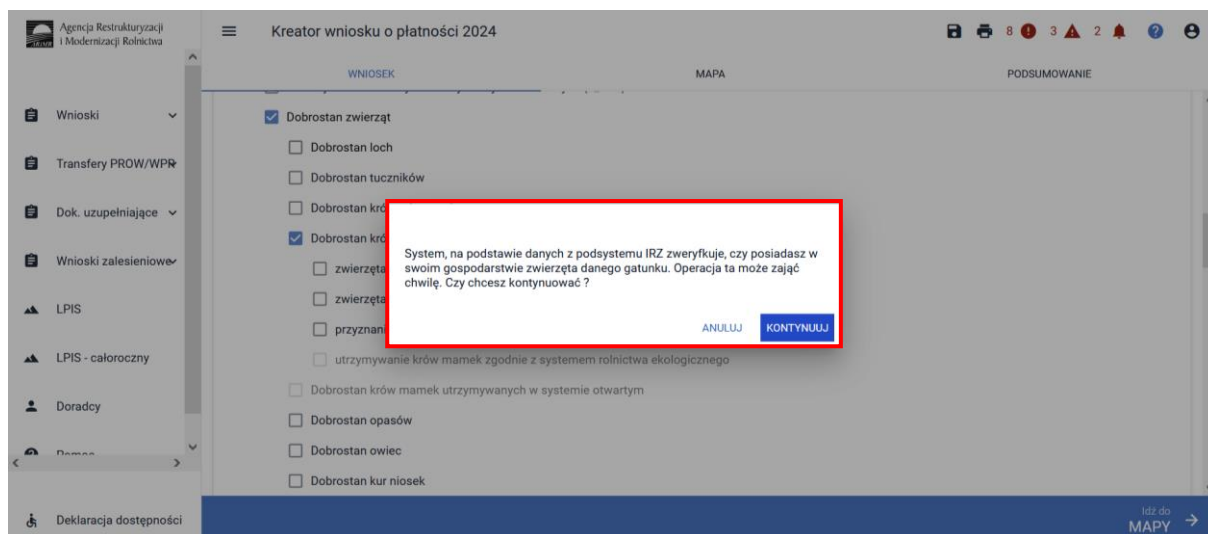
Agencja Restrukturyzacji i Modernizacji Rolnictwa

Kreator wniosku o płatności 2024

8 3 2

WNIOSEK MAPA PODSUMOWANIE

Wnioski

Transfery PROW/WPR

Dok. uzupełniające

Wnioski zalesieniowe

LPIS

LPIS - całoroczny

Doradcy

Pomoc

Deklaracja dostępności

Dobrostan zwierząt

Dobrostan loch

Dobrostan tuczników

Dobrostan kró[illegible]

Dobrostan kró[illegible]

zwierzęta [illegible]

zwierzęta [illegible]

przyznani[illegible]

utrzymywanie krów mamek zgodnie z systemem rolnictwa ekologicznego

Dobrostan krów mamek utrzymywanych w systemie otwartym

Dobrostan opasów

Dobrostan owiec

Dobrostan kur niosek

System, na podstawie danych z podsystemu IRZ zweryfkuje, czy posiadasz w swoim gospodarstwie zwierzęta danego gatunku. Operacja ta może zająć chwilę. Czy chcesz kontynuować ?

ANULUJ KONTYNUUJ

Idź do MAPY